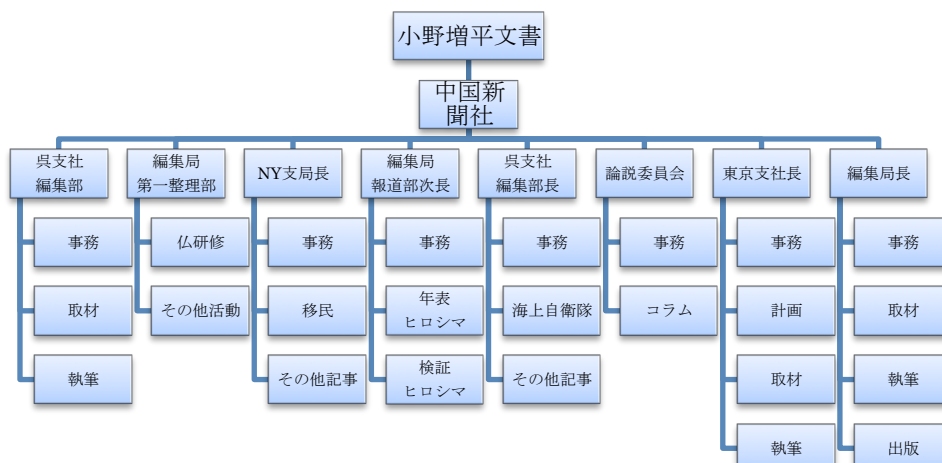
小野増平文書

中国新聞社

呉支社編集部
事務
取材
執筆

編集局第一整理部
仏研修
その他活動

NY支局長
事務
移民
その他記事

編集局報道部次長
事務
年表ヒロシマ
検証ヒロシマ

呉支社編集部長
事務
海上自衛隊
その他記事

論説委員会
事務
コラム

東京支社長
事務
計画
取材
執筆

編集局長
事務
取材
執筆
出版